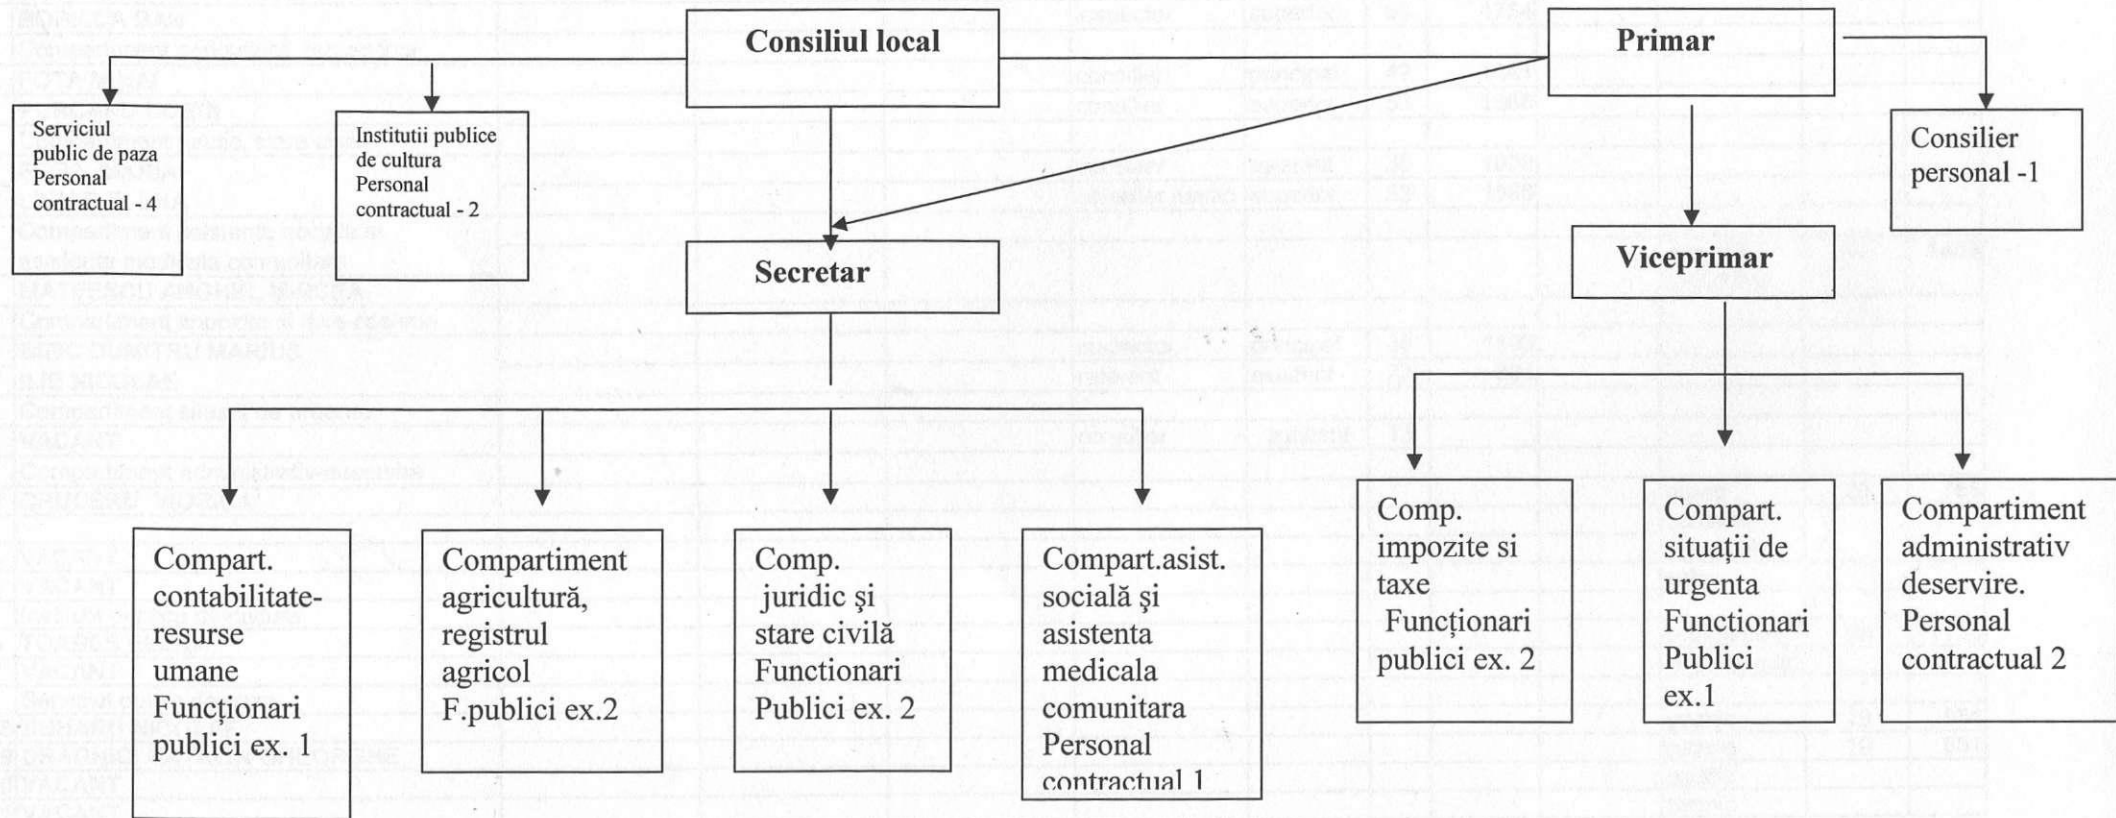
Consiliul local

Primar

Serviciul public de paza Personal contractual - 4

Institutii publice de cultura Personal contractual - 2

Consilier personal -1

Secretar

Viceprimar

Compart. contabilitate-resurse umane Funcționari publici ex. 1

Compartiment agricultură, registrul agricol F.publici ex.2

Comp. juridic şi stare civilă Functionari Publici ex. 2

Compart.asist. socială şi asistenta medicala comunitara Personal contractual 1

Comp. impozite si taxe Funcționari publici ex. 2

Compart. situații de urgenta Functionari Publici ex.1

Compartiment administrativ deservire. Personal contractual 2